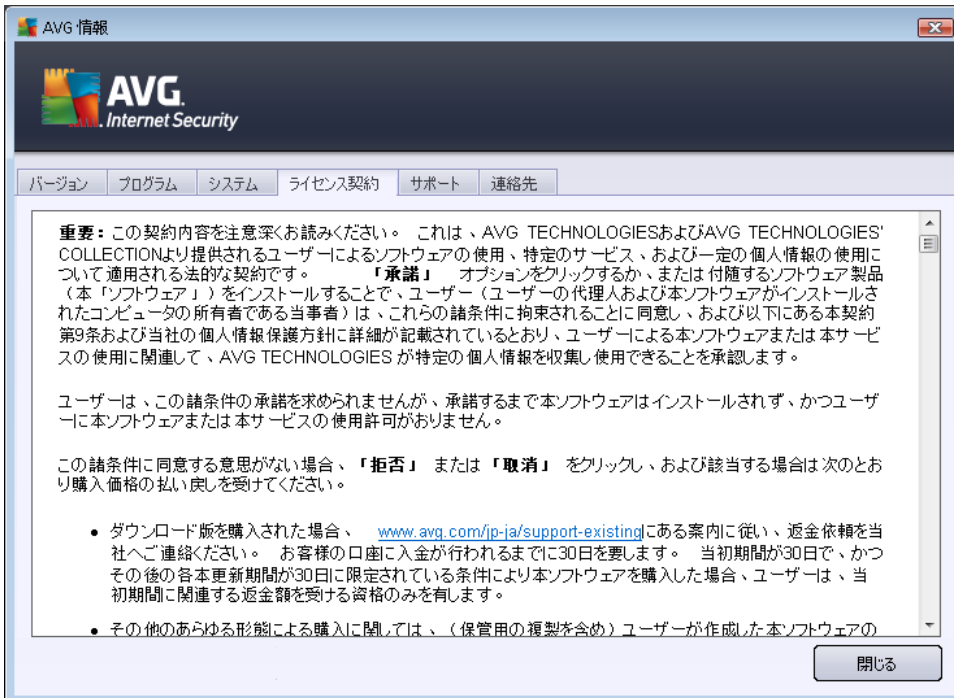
AVG 情報

AVG. Internet Security

バージョン | プログラム | システム | ライセンス契約 | サポート | 連絡先

重要：この契約内容を注意深くお読みください。 これは、AVG TECHNOLOGIESおよびAVG TECHNOLOGIES' COLLECTIONより提供されるユーザーによるソフトウェアの使用、特定のサービス、および一定の個人情報の使用について適用される法的な契約です。 「承諾」 オプションをクリックするか、または 付随するソフトウェア製品（本「ソフトウェア」）をインストールすることで、ユーザー（ユーザーの代理人および本ソフトウェアがインストールされたコンピュータの所有者である当事者）は、これらの諸条件に拘束されることに同意し、および以下にある本契約第9条および当社の個人情報保護方針に詳細が記載されているとおり、ユーザーによる本ソフトウェアまたは本サービスの使用に関連して、AVG TECHNOLOGIES が特定の個人情報を収集し使用できることを承認します。

ユーザーは、この諸条件の承諾を求められませんが、承諾するまで本ソフトウェアはインストールされず、かつユーザーに本ソフトウェアまたは本サービスの使用許可がおりません。

この諸条件に同意する意思がない場合、「拒否」 または 「取消」 をクリックし、および該当する場合は次のとおり購入価格の払い戻しを受けてください。

• ダウンロード版を購入された場合、 www.avg.com/jp-ja/support-existingにある案内に従い、返金依頼を当社へご連絡ください。 お客様の口座に入金が行われるまでに30日を要します。 当初期間が30日で、かつその後の各本更新期間が30日に限定されている条件により本ソフトウェアを購入した場合、ユーザーは、当初期間に関連する返金額を受ける資格のみを有します。

• その他のあらゆる形態による購入に関しては、（保管用の複製を含め）ユーザーが作成した本ソフトウェアの

閉じる